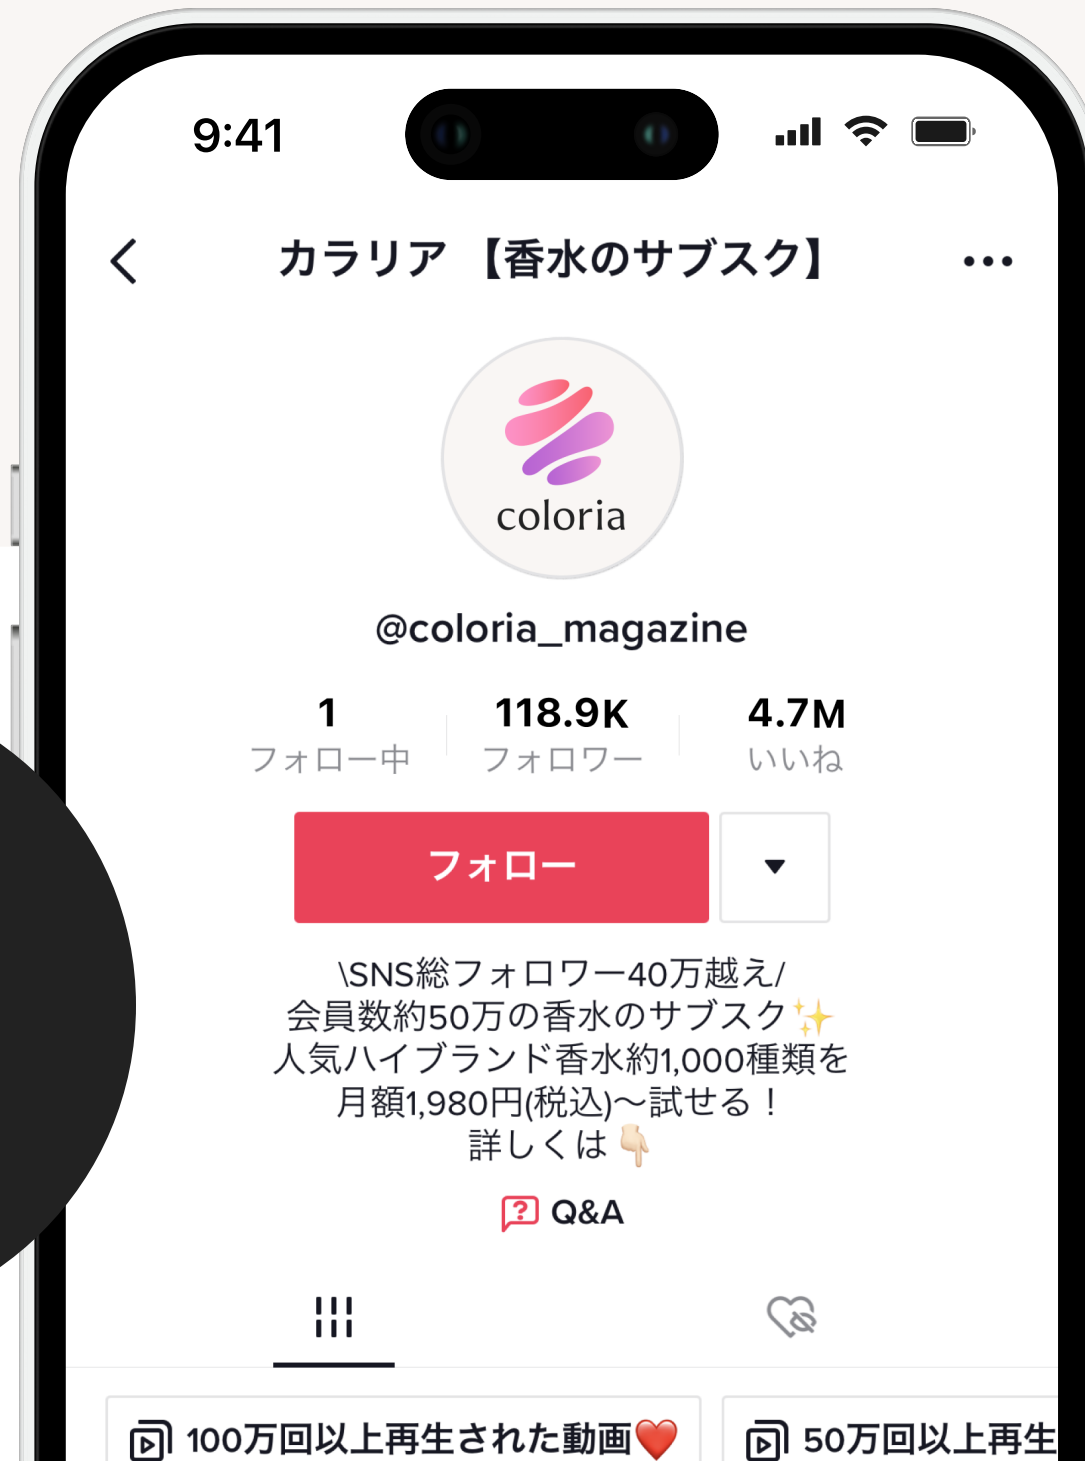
9:41

カラリア【香水のサブスク】

coloria

@coloria_magazine

1
フォロー中

118.9K
フォロワー

4.7M
いいね

フォロー

\SNS総フォロワー40万越え/
会員数約50万の香水のサブスク✨
人気ハイブランド香水約1,000種類を
月額1,980円(税込)〜試せる！
詳しくは👇

Q&A

100万回以上再生された動画❤️

50万回以上再生